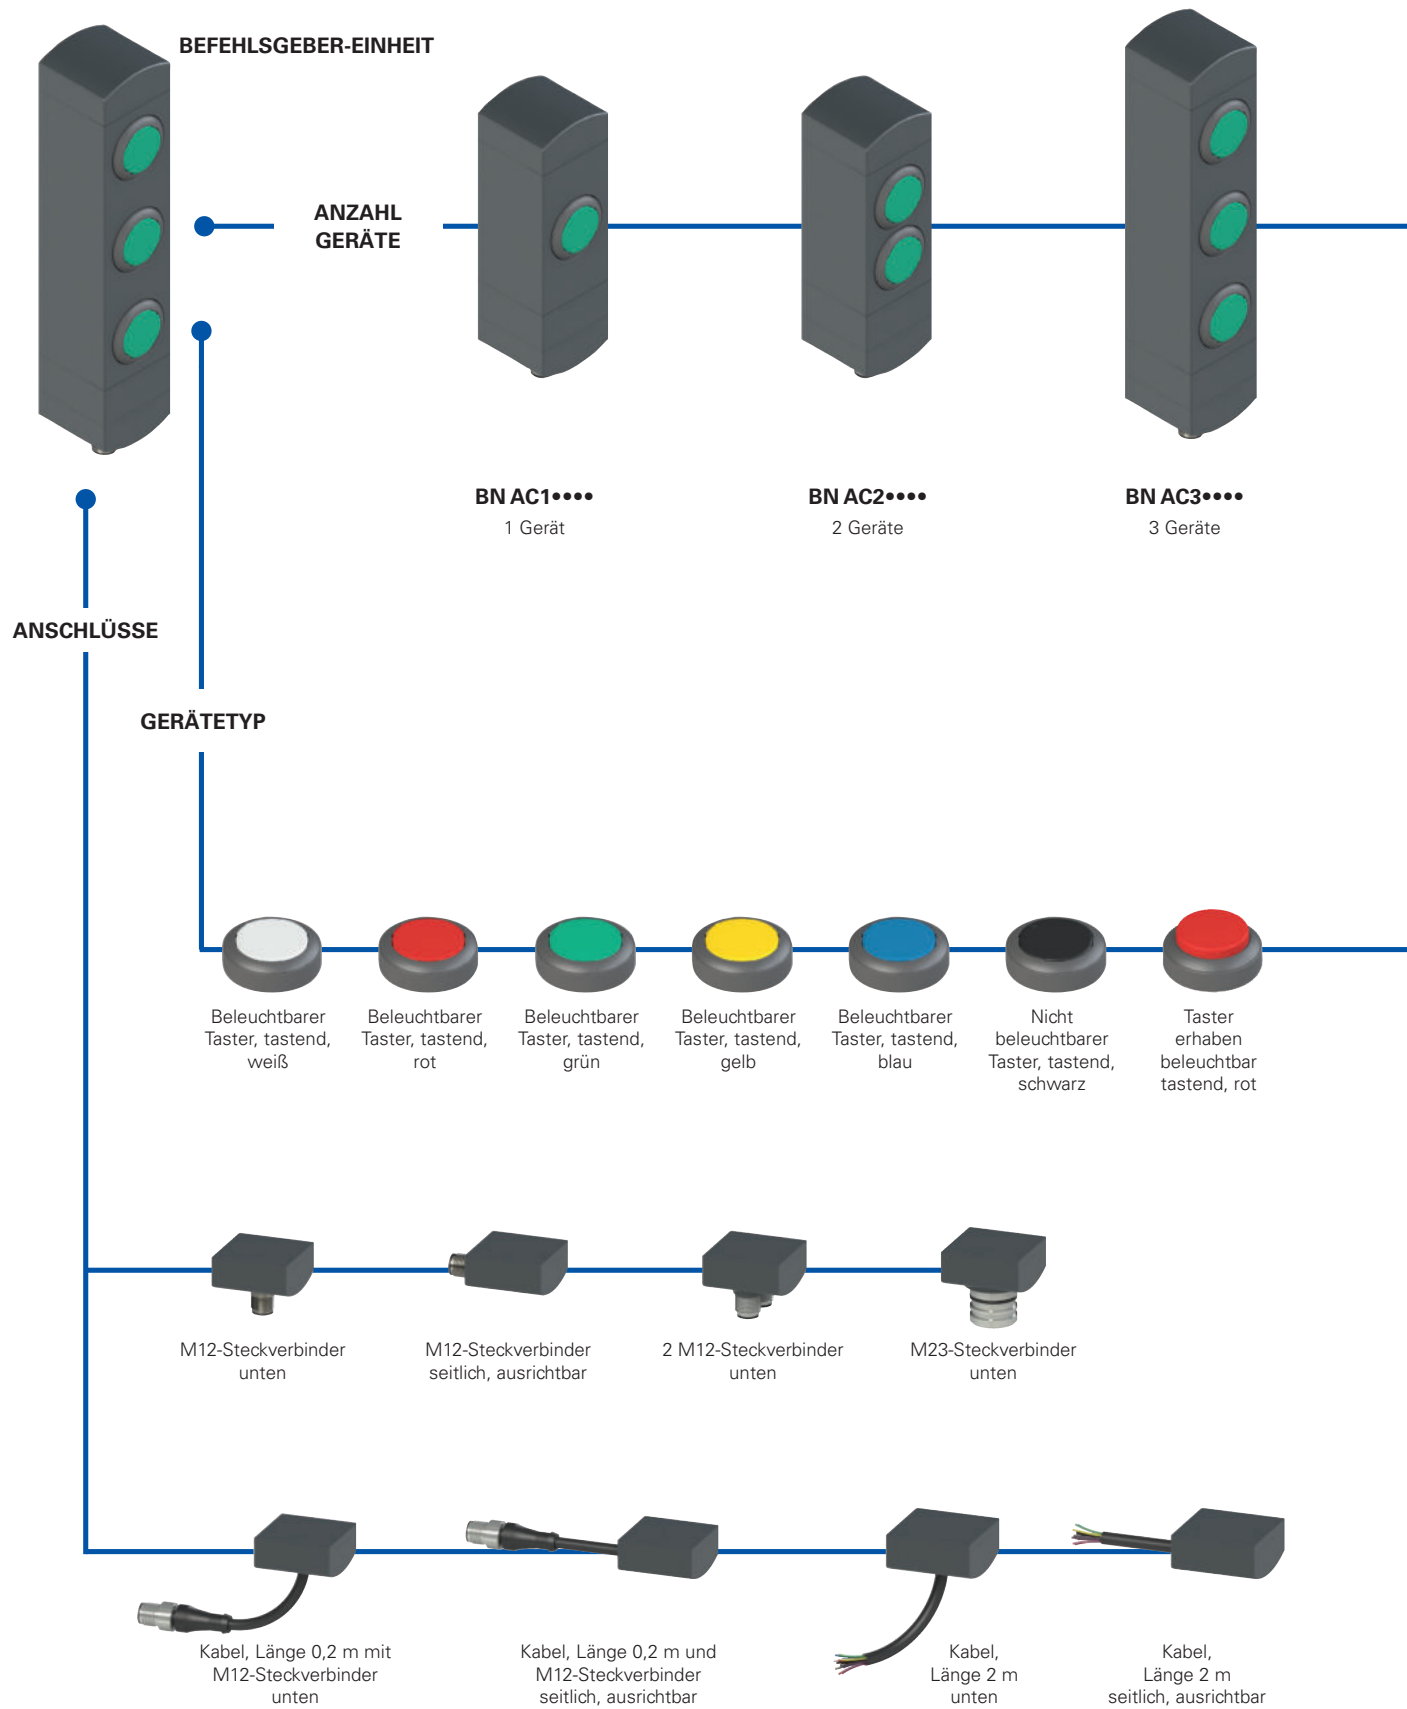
BEFEHLSGEBER-EINHEIT

ANZAHL GERÄTE

BN AC1••••
1 Gerät

BN AC2••••
2 Geräte

BN AC3••••
3 Geräte

ANSCHLÜSSE

GERÄTETYP

Beleuchtbarer Taster, tastend, weiß

Beleuchtbarer Taster, tastend, rot

Beleuchtbarer Taster, tastend, grün

Beleuchtbarer Taster, tastend, gelb

Beleuchtbarer Taster, tastend, blau

Nicht beleuchtbarer Taster, tastend, schwarz

Taster erhaben beleuchtbar tastend, rot

M12-Steckverbinder unten

M12-Steckverbinder seitlich, ausrichtbar

2 M12-Steckverbinder unten

M23-Steckverbinder unten

Kabel, Länge 0,2 m mit M12-Steckverbinder unten

Kabel, Länge 0,2 m und M12-Steckverbinder seitlich, ausrichtbar

Kabel, Länge 2 m unten

Kabel, Länge 2 m seitlich, ausrichtbar